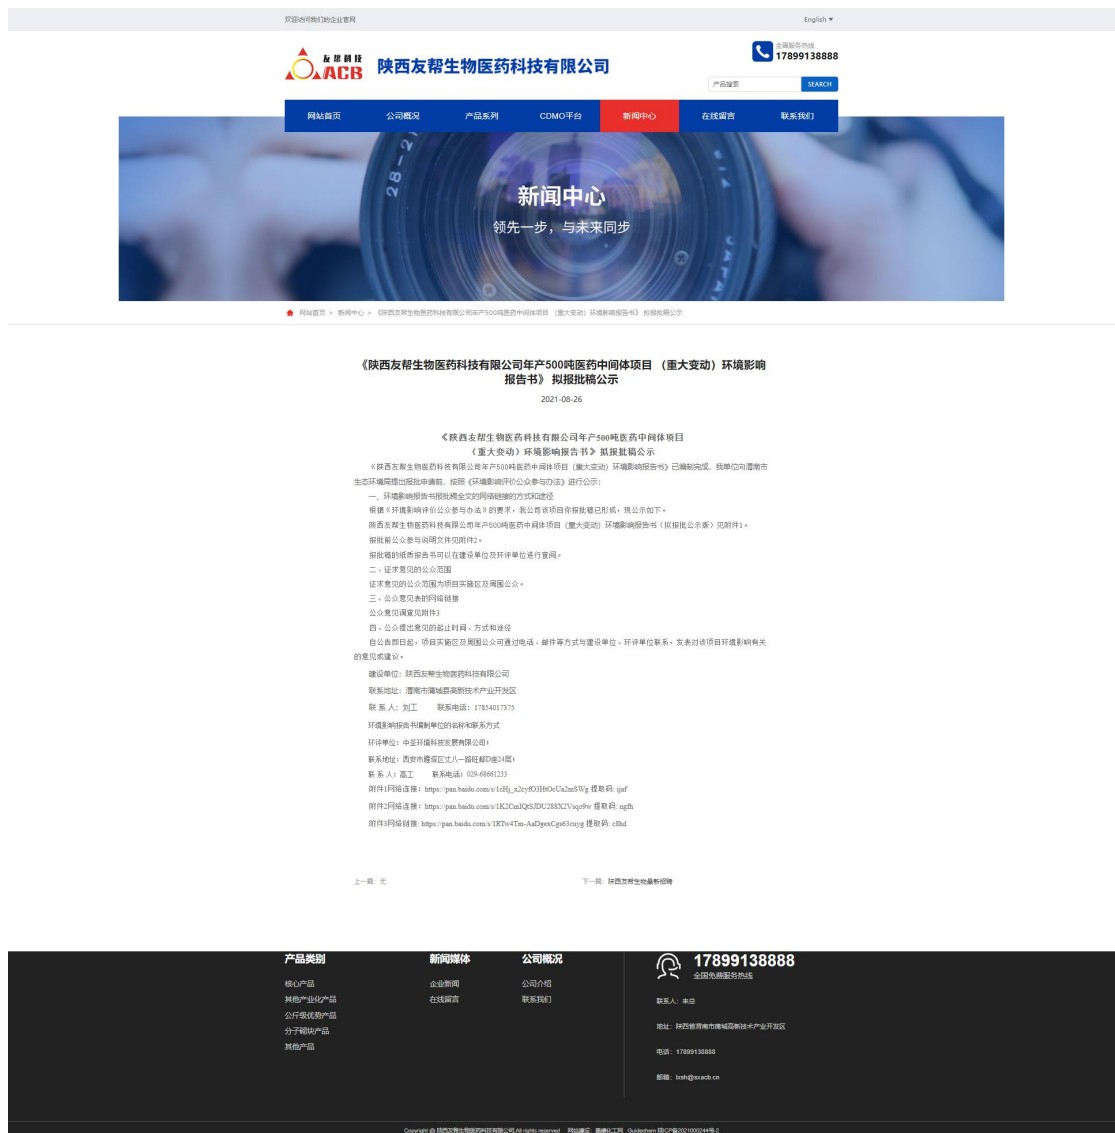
欢迎访问我们的企业官网

English ▼

友邦科技 ACB 陕西友帮生物医药科技有限公司

全国服务热线
17899138888

产品搜索 SEARCH

网站首页 公司概况 产品系列 CDMO平台 新闻中心 在线留言 联系我们

新闻中心
领先一步，与未来同步

网站首页 > 新闻中心 > 《陕西友帮生物医药科技有限公司年产500吨医药中间体项目（重大变动）环境影响报告书》拟报批稿公示

《陕西友帮生物医药科技有限公司年产500吨医药中间体项目（重大变动）环境影响报告书》拟报批稿公示

2021-08-26

《陕西友帮生物医药科技有限公司年产500吨医药中间体项目
（重大变动）环境影响报告书》拟报批稿公示

《陕西友帮生物医药科技有限公司年产500吨医药中间体项目（重大变动）环境影响报告书》已编制完成，我单位向渭南市生态环境局提出报批申请前，按照《环境影响评价公众参与办法》进行公示：

一、环境影响报告书报批稿全文的网络链接的方式和途径

根据《环境影响评价公众参与办法》的要求，我公司该项目你报批稿已形成，现公示如下。

陕西友帮生物医药科技有限公司年产500吨医药中间体项目（重大变动）环境影响报告书（拟报批公示版）见附件1。

报批前公众参与说明文件见附件2。

报批稿的纸质报告书可以在建设单位及环评单位进行查阅。

二、征求意见的公众范围

征求意见的公众范围为项目实施区及周围公众。

三、公众意见表的网络链接

公众意见调查见附件3

四、公众提出意见的起止时间、方式和途径

自公告即日起，项目实施区及周围公众可通过电话、邮件等方式与建设单位、环评单位联系，发表对该项目环境影响有关的意见或建议。

建设单位：陕西友帮生物医药科技有限公司

联系地址：渭南市蒲城县高新技术产业开发区

联 系 人：刘工　　联系电话：17854017375

环境影响报告书编制单位的名称和联系方式

环评单位：中圣环境科技发展有限公司

联系地址：西安市雁塔区丈八一路旺邦D座24层

联 系 人：高工　　联系电话：029-68661233

附件1网络连接：https://pan.baidu.com/s/1cHj_x2cyfOJHtOcUa2m8Wg 提取码: ijaf

附件2网络连接：https://pan.baidu.com/s/1K2CmIQtSJDU288X2Vsqo9w 提取码: ngfh

附件3网络链接: https://pan.baidu.com/s/1RTw4Tm-AaDgexCgs63cuyg 提取码: c8hd

上一篇: 无

下一篇: 陕西友帮生物最新招聘

产品类别
核心产品
其他产业化产品
公斤级优势产品
分子砌块产品
其他产品

新闻媒体
企业新闻
在线留言

公司概况
公司介绍
联系我们

17899138888
全国免费服务热线

联系人: 宋总

地址: 陕西省渭南市蒲城高新技术产业开发区

电话: 17899138888

邮箱: txsh@sxacb.cn

Copyright @ 陕西友帮生物医药科技有限公司 All rights reserved 网站建设: 勤鼎化工网 Guidechem 陕ICP备2021000244号-2